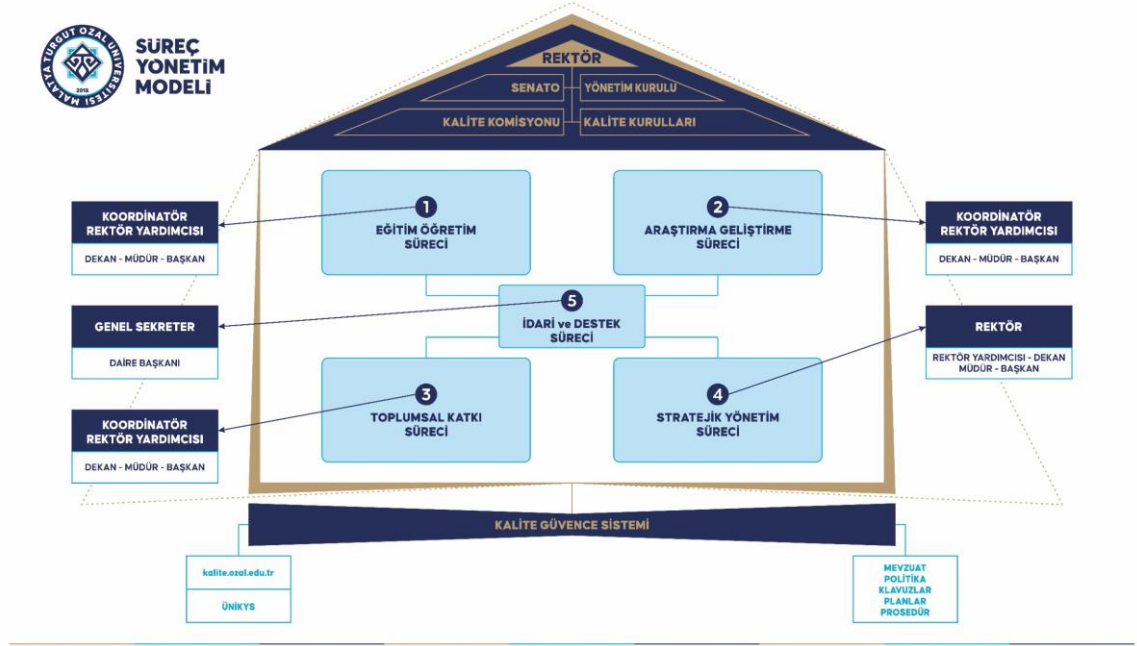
MALATYA TURGUT ÖZAL ÜNİVERSİTESİ 2018

SÜREÇ YÖNETİM MODELİ

REKTÖR

SENATO | YÖNETİM KURULU

KALİTE KOMİSYONU | KALİTE KURULLARI

KOORDİNATÖR REKTÖR YARDIMCISI

DEKAN - MÜDÜR - BAŞKAN

1 EĞİTİM ÖĞRETİM SÜRECİ

2 ARAŞTIRMA GELİŞTİRME SÜRECİ

KOORDİNATÖR REKTÖR YARDIMCISI

DEKAN - MÜDÜR - BAŞKAN

GENEL SEKRETER

DAİRE BAŞKANI

5 İDARİ ve DESTEK SÜRECİ

REKTÖR

REKTÖR YARDIMCISI - DEKAN MÜDÜR - BAŞKAN

KOORDİNATÖR REKTÖR YARDIMCISI

DEKAN - MÜDÜR - BAŞKAN

3 TOPLUMSAL KATKI SÜRECİ

4 STRATEJİK YÖNETİM SÜRECİ

KALİTE GÜVENCE SİSTEMİ

kalite.ozal.edu.tr

ÜNİKYS

MEVZUAT
POLİTİKA
KLAVUZLAR
PLANLAR
PROSEDÜR